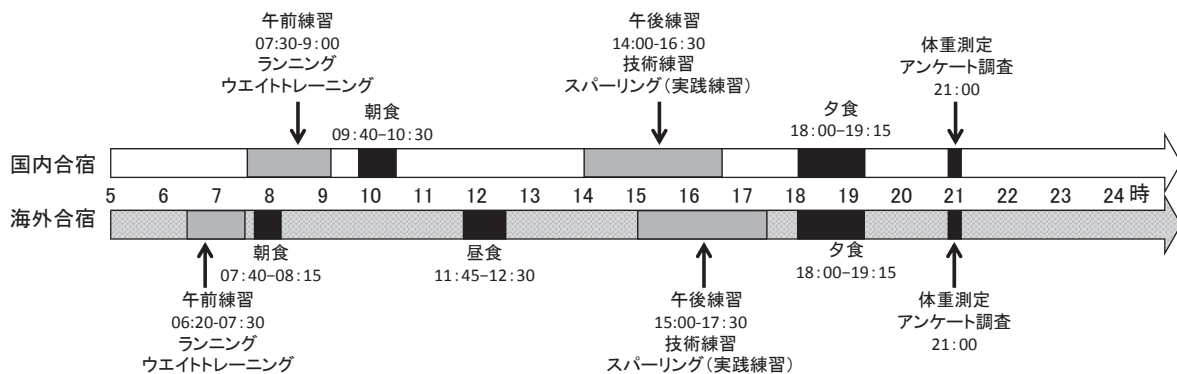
午前練習
07:30-9:00
ランニング
ウエイトトレーニング

朝食
09:40–10:30

午後練習
14:00-16:30
技術練習
スパーリング（実践練習）

夕食
18:00–19:15

体重測定
アンケート調査
21:00

国内合宿

5 6 7 8 9 10 11 12 13 14 15 16 17 18 19 20 21 22 23 24 時

海外合宿

朝食
07:40–08:15

昼食
11:45–12:30

夕食
18:00–19:15

午前練習
06:20-07:30
ランニング
ウエイトトレーニング

午後練習
15:00-17:30
技術練習
スパーリング（実践練習）

体重測定
アンケート調査
21:00